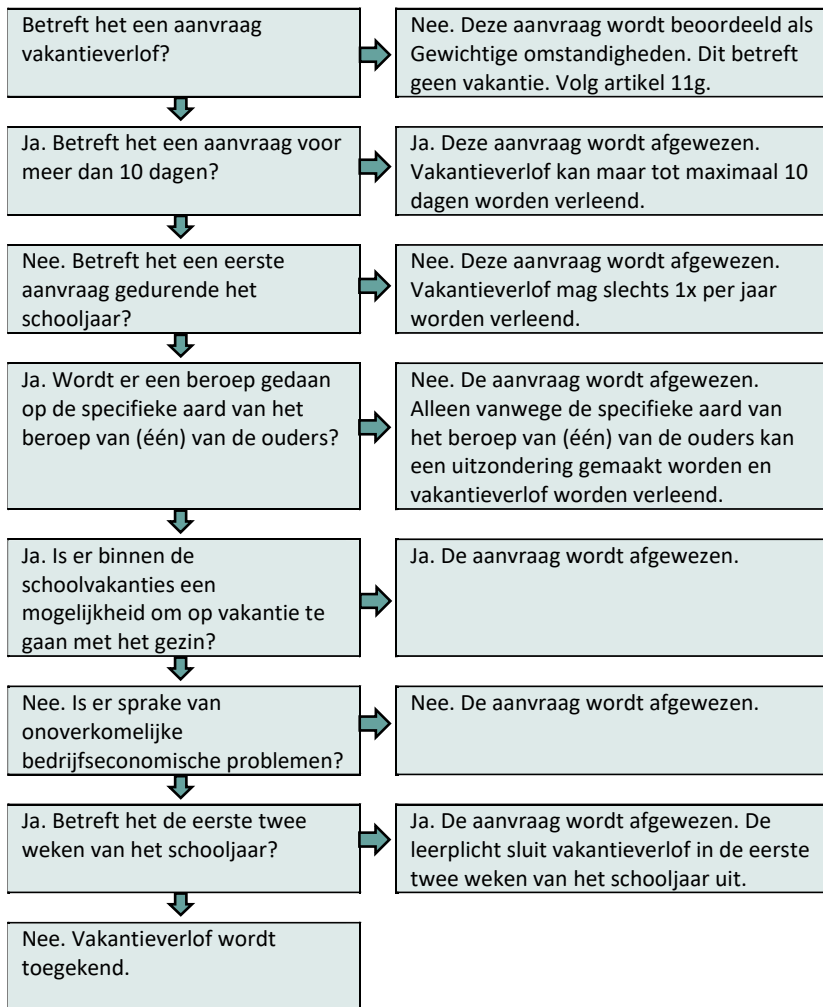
Betreft het een aanvraag vakantieverlof?

Nee. Deze aanvraag wordt beoordeeld als Gewichtige omstandigheden. Dit betreft geen vakantie. Volg artikel 11g.

Ja. Betreft het een aanvraag voor meer dan 10 dagen?

Ja. Deze aanvraag wordt afgewezen. Vakantieverlof kan maar tot maximaal 10 dagen worden verleend.

Nee. Betreft het een eerste aanvraag gedurende het schooljaar?

Nee. Deze aanvraag wordt afgewezen. Vakantieverlof mag slechts 1x per jaar worden verleend.

Ja. Wordt er een beroep gedaan op de specifieke aard van het beroep van (één) van de ouders?

Nee. De aanvraag wordt afgewezen. Alleen vanwege de specifieke aard van het beroep van (één) van de ouders kan een uitzondering gemaakt worden en vakantieverlof worden verleend.

Ja. Is er binnen de schoolvakanties een mogelijkheid om op vakantie te gaan met het gezin?

Ja. De aanvraag wordt afgewezen.

Nee. Is er sprake van onoverkomelijke bedrijfseconomische problemen?

Nee. De aanvraag wordt afgewezen.

Ja. Betreft het de eerste twee weken van het schooljaar?

Ja. De aanvraag wordt afgewezen. De leerplicht sluit vakantieverlof in de eerste twee weken van het schooljaar uit.

Nee. Vakantieverlof wordt toegekend.